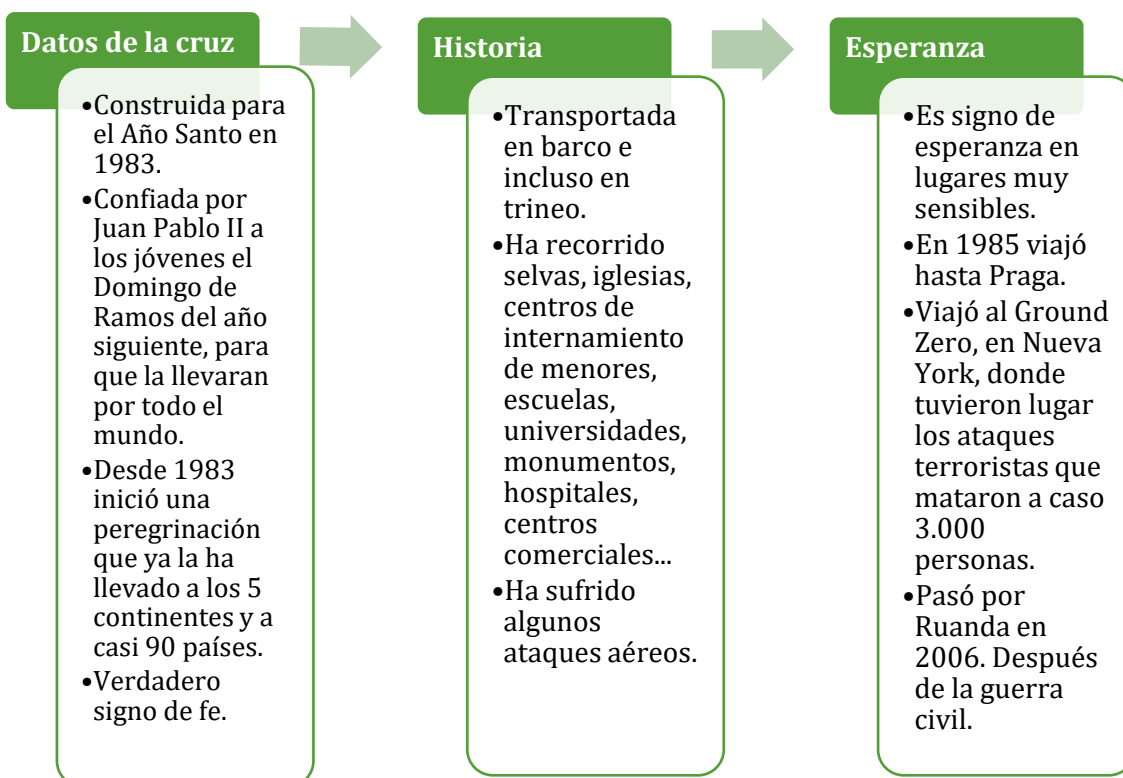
Datos de la cruz

- Construida para el Año Santo en 1983.
- Confiada por Juan Pablo II a los jóvenes el Domingo de Ramos del año siguiente, para que la llevaran por todo el mundo.
- Desde 1983 inició una peregrinación que ya la ha llevado a los 5 continentes y a casi 90 países.
- Verdadero signo de fe.

Historia

- Transportada en barco e incluso en trineo.
- Ha recorrido selvas, iglesias, centros de internamiento de menores, escuelas, universidades, monumentos, hospitales, centros comerciales...
- Ha sufrido algunos ataques aéreos.

Esperanza

- Es signo de esperanza en lugares muy sensibles.
- En 1985 viajó hasta Praga.
- Viajó al Ground Zero, en Nueva York, donde tuvieron lugar los ataques terroristas que mataron a caso 3.000 personas.
- Pasó por Ruanda en 2006. Después de la guerra civil.